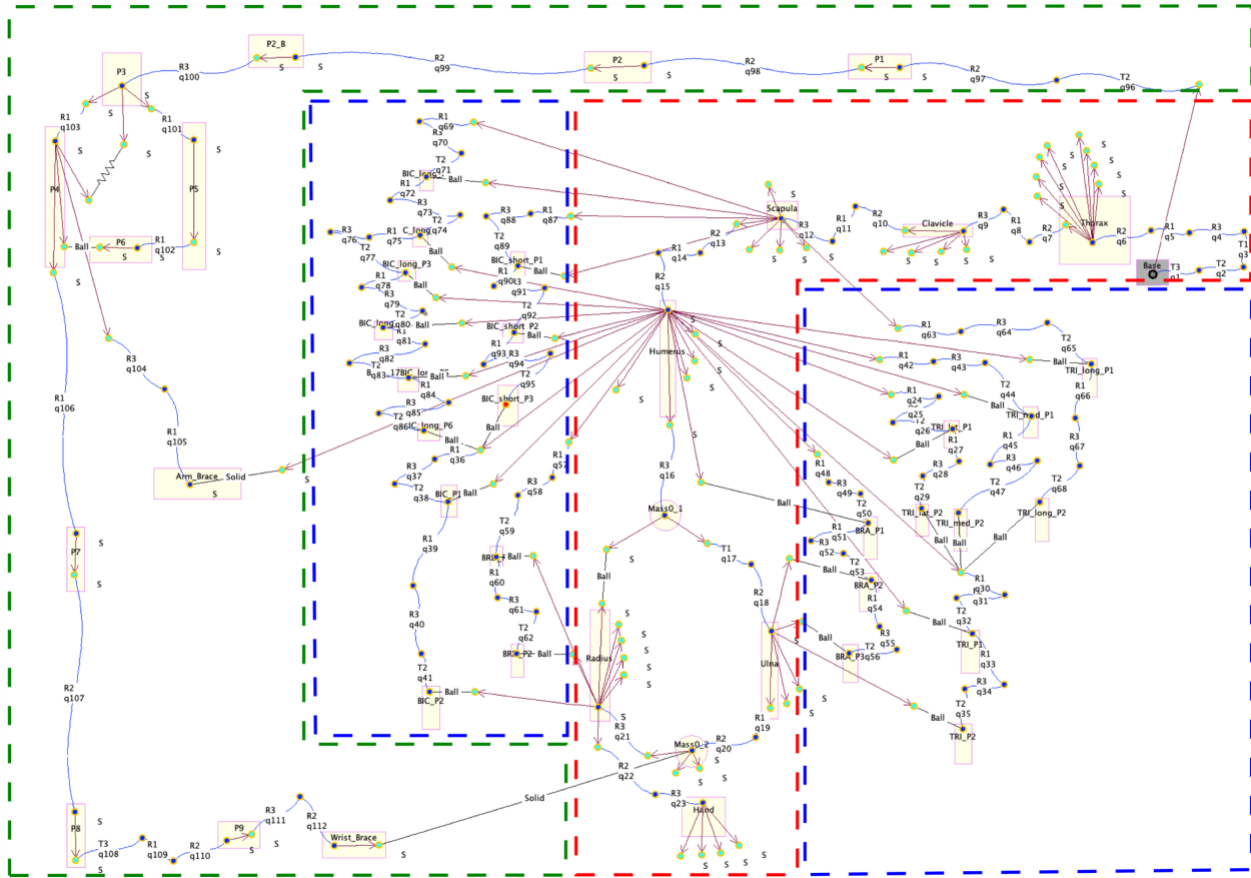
P2_B
R3
q100
S
R2
q99
P2
S
R2
q98
P1
S
R2
q97
T2
q96
P3
S
R1
q103
R1
q101
S
P4
P5
Ball
P6
S
R1
q102
S
R3
q104
R1
q106
R1
q105
Arm_Brace_
Solid
S
P7
S
S
R2
q107
P8
S
T3
q108
R1
q109
R2
q110
P9
S
R3
q111
R2
q112
Wrist_Brace
S
Solid
R1
q69
R3
q70
T2
q71
BIC_long
Ball
R1
q72
R3
q73
T2
q74
R3
q76
R1
q75
C_long
T2
q77
Ball
BIC_long_P3
R1
q78
Ball
R3
q79
T2
BIC_long
q80
Ball
R1
q81
R3
q82
T2
q83
BIC_lor
Ball
R1
q84
R3
q85
T2
q86
IC_long_P6
Ball
R1
q36
R3
q37
T2
q38
BIC_P1
Ball
R1
q39
R3
q40
T2
q41
BIC_P2
Ball
R3
q88
R1
q87
T2
q89
BIC_short_P1
Ball
R1
q90
T3
q91
T2
q92
BIC_short_P2
Ball
R1
q93
R3
q94
T2
q95
BIC_short_P3
Ball
R1
q52
R3
q58
T2
q59
BR
Ball
R1
q60
R3
q61
T2
q62
BR
Ball
R1
q14
R2
q13
R2
q15
Humerus
R3
q16
Mass0_1
Ball
S
T1
q17
Radius
S
S
S
S
S
R3
q21
R2
q22
Mass0_2
R2
q20
R1
q19
R3
q23
Hand
S
S
R2
q18
Ulea
S
S
Scapula
S
R3
q12
S
S
R1
q11
R2
q10
Clavicle
R3
q9
R1
q8
R2
q7
S
S
S
Thorax
R2
q6
R1
q5
R3
q4
T1
q3
Base
T3
q1
T2
q2
S
S
S
S
S
R1
q63
R3
q64
T2
q65
Ball
TRI_long_P1
R1
q66
R3
q67
T2
q68
TRI_long_P2
Ball
R1
q42
R3
q43
T2
q44
Ball
TRI_med_P1
R1
q45
R3
q46
T2
q47
TRI_med_P2
Ball
R1
q24
q25
q26
TRI_lat_P1
R1
q27
R3
q28
T2
q29
TRI_lat_P2
Ball
R1
q48
R3
q49
T2
q50
Ball
BRA_P1
R1
q51
R3
q52
T2
q53
BRA_P2
Ball
R1
q54
R3
q55
T2
q56
BRA_P3
Ball
R1
q30
q31
T2
q32
Ball
TRI_P1
R1
q33
R3
q34
T2
q35
Ball
TRI_P2
S
S